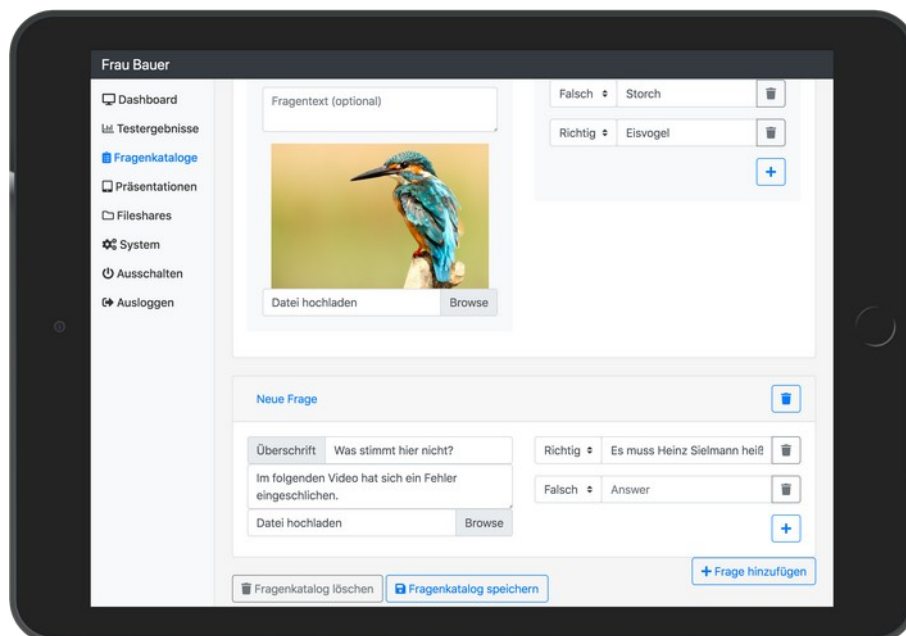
Frau Bauer

Dashboard
Testergebnisse
Fragenkataloge
Präsentationen
Fileshares
System
Ausschalten
Ausloggen

Fragentext (optional)

Datei hochladen | Browse

Falsch | Storch
Richtig | Eisvogel
+

Neue Frage

Überschrift | Was stimmt hier nicht?
Im folgenden Video hat sich ein Fehler eingeschlichen.
Datei hochladen | Browse

Richtig | Es muss Heinz Sielmann heiß
Falsch | Answer
+

+ Frage hinzufügen

Fragenkatalog löschen
Fragenkatalog speichern